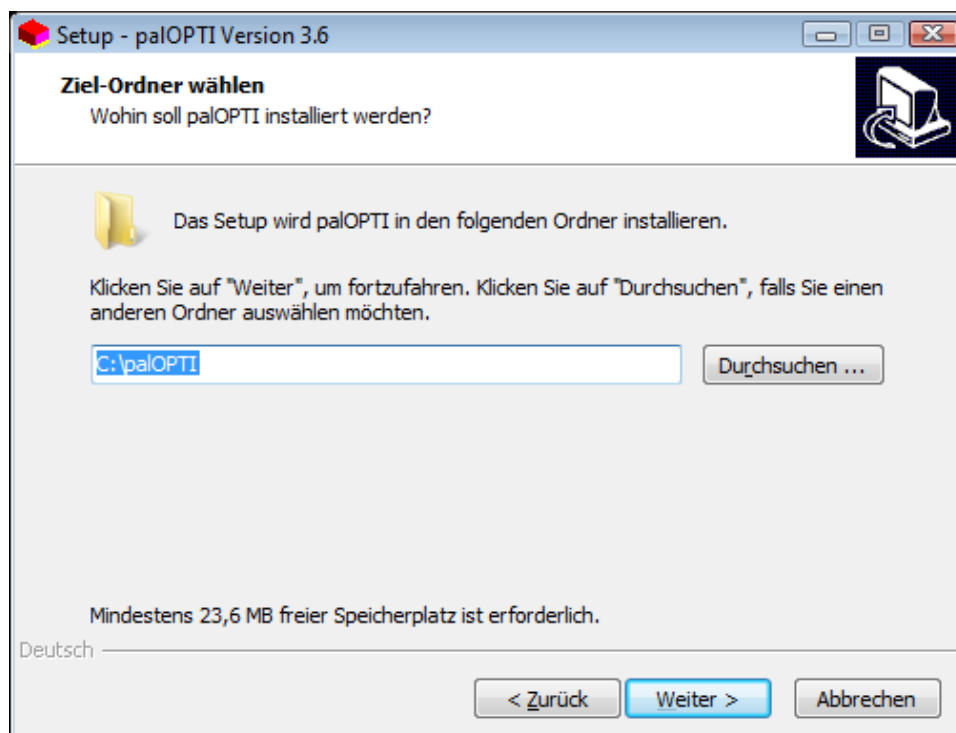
Setup - palOPTI Version 3.6

Ziel-Ordner wählen
Wohin soll palOPTI installiert werden?

Das Setup wird palOPTI in den folgenden Ordner installieren.

Klicken Sie auf "Weiter", um fortzufahren. Klicken Sie auf "Durchsuchen", falls Sie einen anderen Ordner auswählen möchten.

C:\palOPTI

Durchsuchen ...

Mindestens 23,6 MB freier Speicherplatz ist erforderlich.

Deutsch

< Zurück

Weiter >

Abbrechen